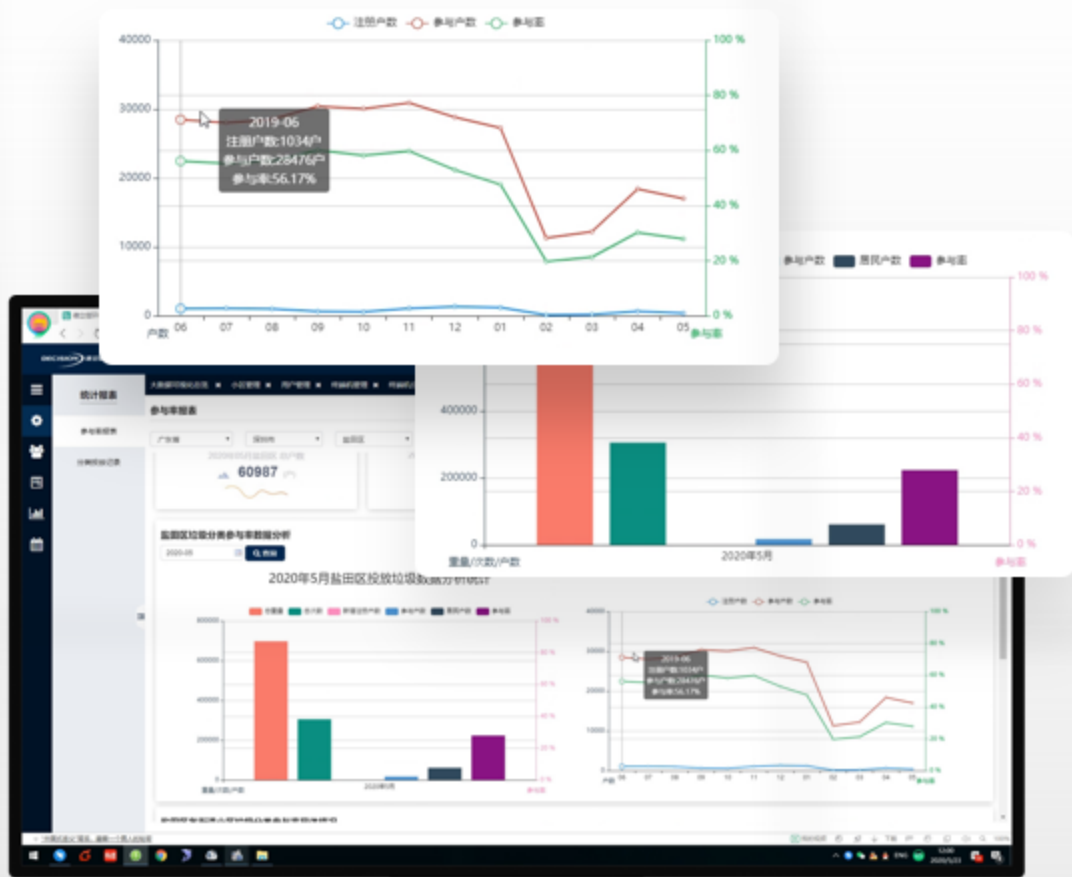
注册户数 参与户数 参与率

40000
30000
20000
10000
0

100 %
80 %
60 %
40 %
20 %
0 %

2019-06
注册户数:1034户
参与户数:28476户
参与率:56.17%

06 07 08 09 10 11 12 01 02 03 04 05
户数
参与率

参与户数 居民户数 参与率

100 %
80 %
60 %
40 %
20 %
0 %

400000
200000
0

重量/次数/户数
2020年5月
参与率

统计报表
参与率报表
参与率报表

广东省 深圳市 盐田区

60987

盐田区垃圾分类参与率数据分析
2020-05 查询

2020年5月盐田区投放垃圾数据分析统计

80000
60000
40000
20000
0

100 %
80 %
60 %
40 %
20 %
0 %

重量/次数/户数
2020年5月
参与率

注册户数 参与户数 参与率

2019-06
注册户数:1034户
参与户数:28476户
参与率:56.17%

06 07 08 09 10 11 12 01 02 03 04 05
户数
参与率